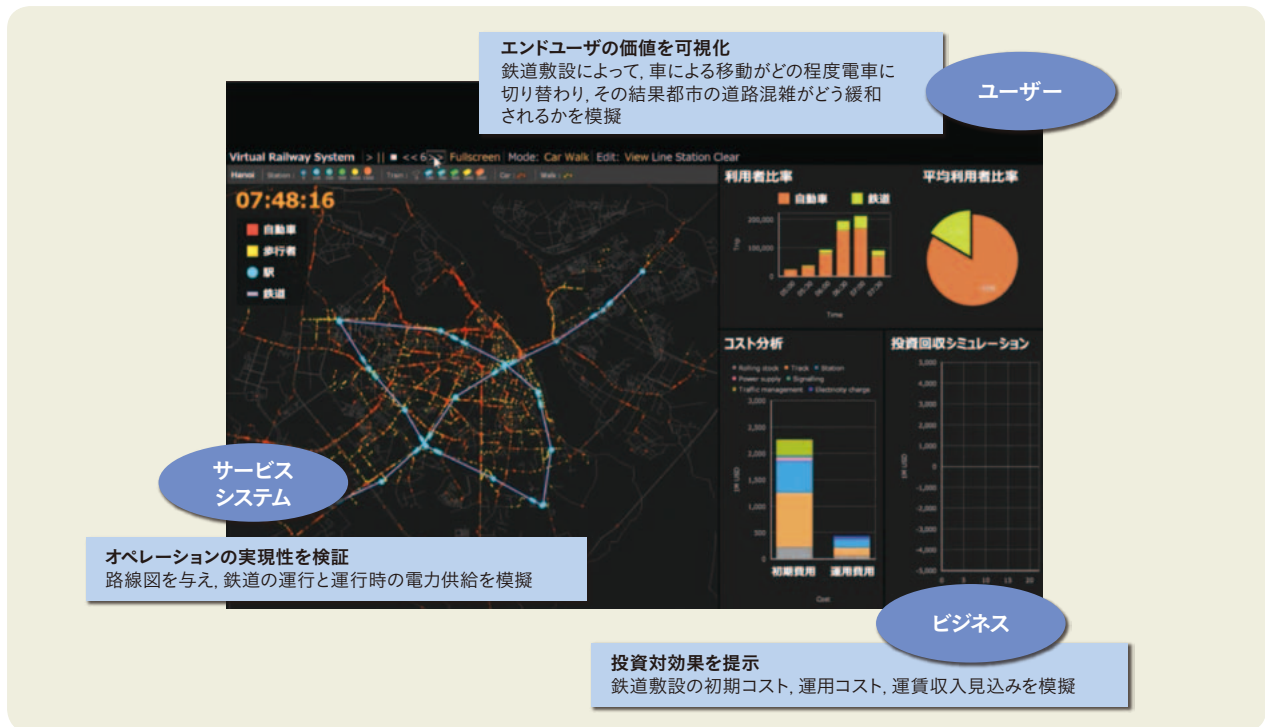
エンドユーザの価値を可視化
鉄道敷設によって，車による移動がどの程度電車に切り替わり，その結果都市の道路混雑がどう緩和されるかを模擬

ユーザー

Virtual Railway System > || ■ << 6 >> Fullscreen Mode: Car Walk Edit: View Line Station Clear

Hanoi Station Train Car Walk

07:48:16

自動車
歩行者
駅
鉄道

利用者比率
自動車 鉄道
200,000
100,000
0
Trip
Time

平均利用者比率

コスト分析
Rolling stock Track Station Power supply Signalling Traffic management Electricity charge
3,000
2,500
2,000
1,500
1,000
500
0
初期費用 運用費用
Cost

投資回収シミュレーション
5,000
4,000
3,000
2,000
1,000
0
-1,000
-2,000
-3,000
-4,000
-5,000
0 5 10 15 20

サービス
システム

オペレーションの実現性を検証
路線図を与え，鉄道の運行と運行時の電力供給を模擬

ビジネス

投資対効果を提示
鉄道敷設の初期コスト，運用コスト，運賃収入見込みを模擬